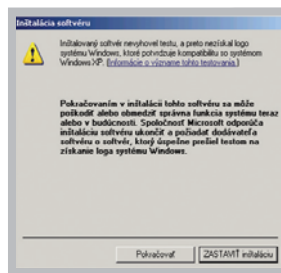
Inštalácia softvéru

Inštalovaný softvér nevyhovel testu, a preto nezískal logo systému Windows, ktoré potvrdzuje kompatibilitu so systémom Windows XP. (Informácie o význame tohto testovania.)

Pokračovaním v inštalácii tohto softvéru sa môže poškodiť alebo obmedziť správna funkcia systému teraz alebo v budúcnosti. Spoločnosť Microsoft odporúča inštaláciu softvéru ukončiť a požiadať dodávateľa softvéru o softvér, ktorý úspešne prešiel testom na získanie loga systému Windows.

Pokračovať

ZASTAVIŤ inštaláciu